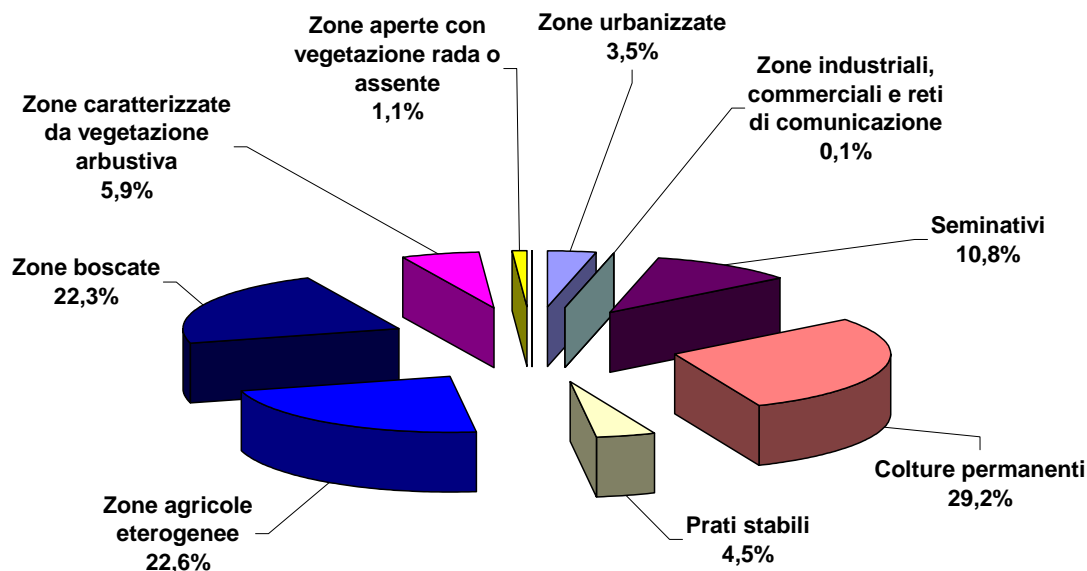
Zone aperte con vegetazione rada o assente
1,1%

Zone urbanizzate
3,5%

Zone industriali, commerciali e reti di comunicazione
0,1%

Zone caratterizzate da vegetazione arbustiva
5,9%

Seminativi
10,8%

Zone boscate
22,3%

Colture permanenti
29,2%

Zone agricole eterogenee
22.6%

Prati stabili
4,5%